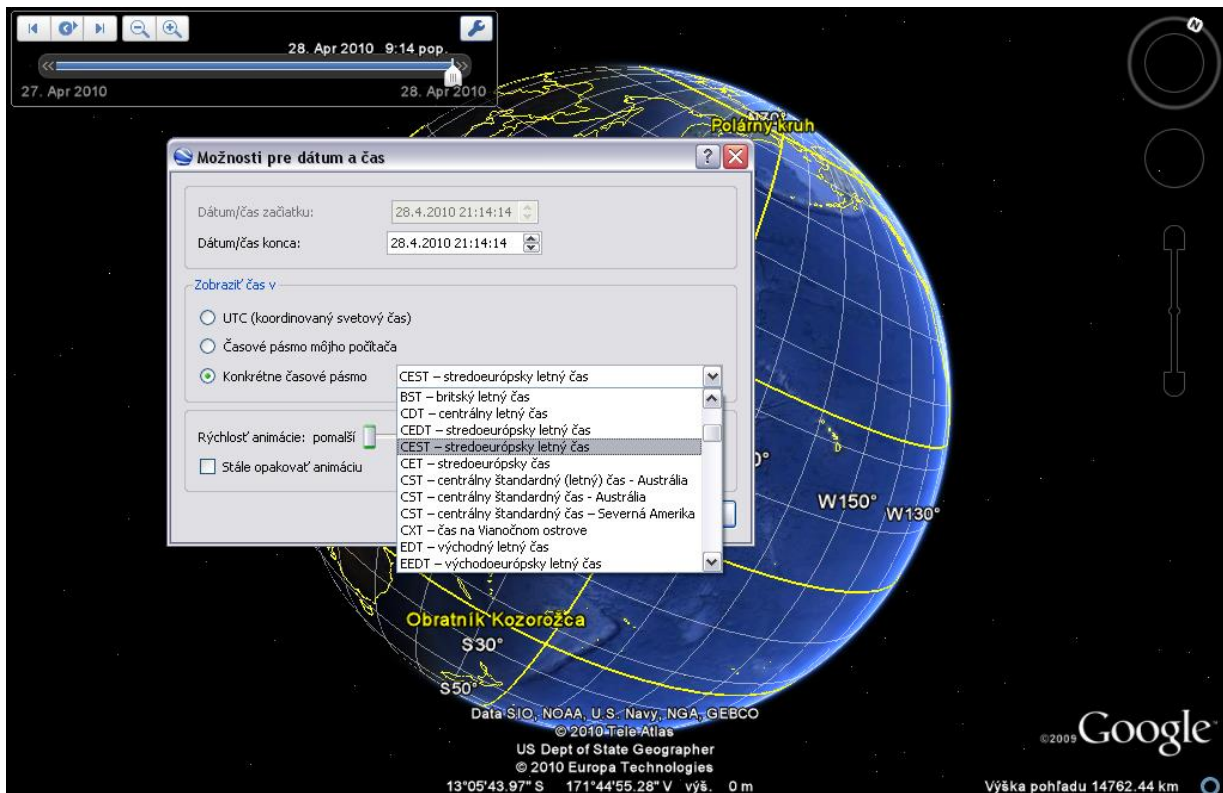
28. Apr 2010 9:14 pop.
27. Apr 2010
28. Apr 2010

Polárny kruh

Možnosti pre dátum a čas

Dátum/čas začiatku: 28.4.2010 21:14:14
Dátum/čas konca: 28.4.2010 21:14:14

Zobraziť čas v
UTC (koordinovaný svetový čas)
Časové pásmo môjho počítača
Konkrétne časové pásmo CEST – stredoeurópsky letný čas

BST – britský letný čas
CDT – centrálny letný čas
CEDT – stredoeurópsky letný čas
CEST – stredoeurópsky letný čas
CET – stredoeurópsky čas
CST – centrálny štandardný (letný) čas - Austrália
CST – centrálny štandardný čas - Austrália
CST – centrálny štandardný čas – Severná Amerika
CXT – čas na Vianočnom ostrove
EDT – východný letný čas
EEDT – východoeurópsky letný čas

Rýchlosť animácie: pomalší
Stále opakovať animáciu

W150° W130°
Obratník Kozorožca
S30°
S50°

Data SIO, NOAA, U.S. Navy, NGA, GEBCO
© 2010 Tele Atlas
US Dept of State Geographer
© 2010 Europa Technologies
13°05'43.97" S 171°44'55.28" V výš. 0 m
©2009 Google
Výška pohľadu 14762.44 km